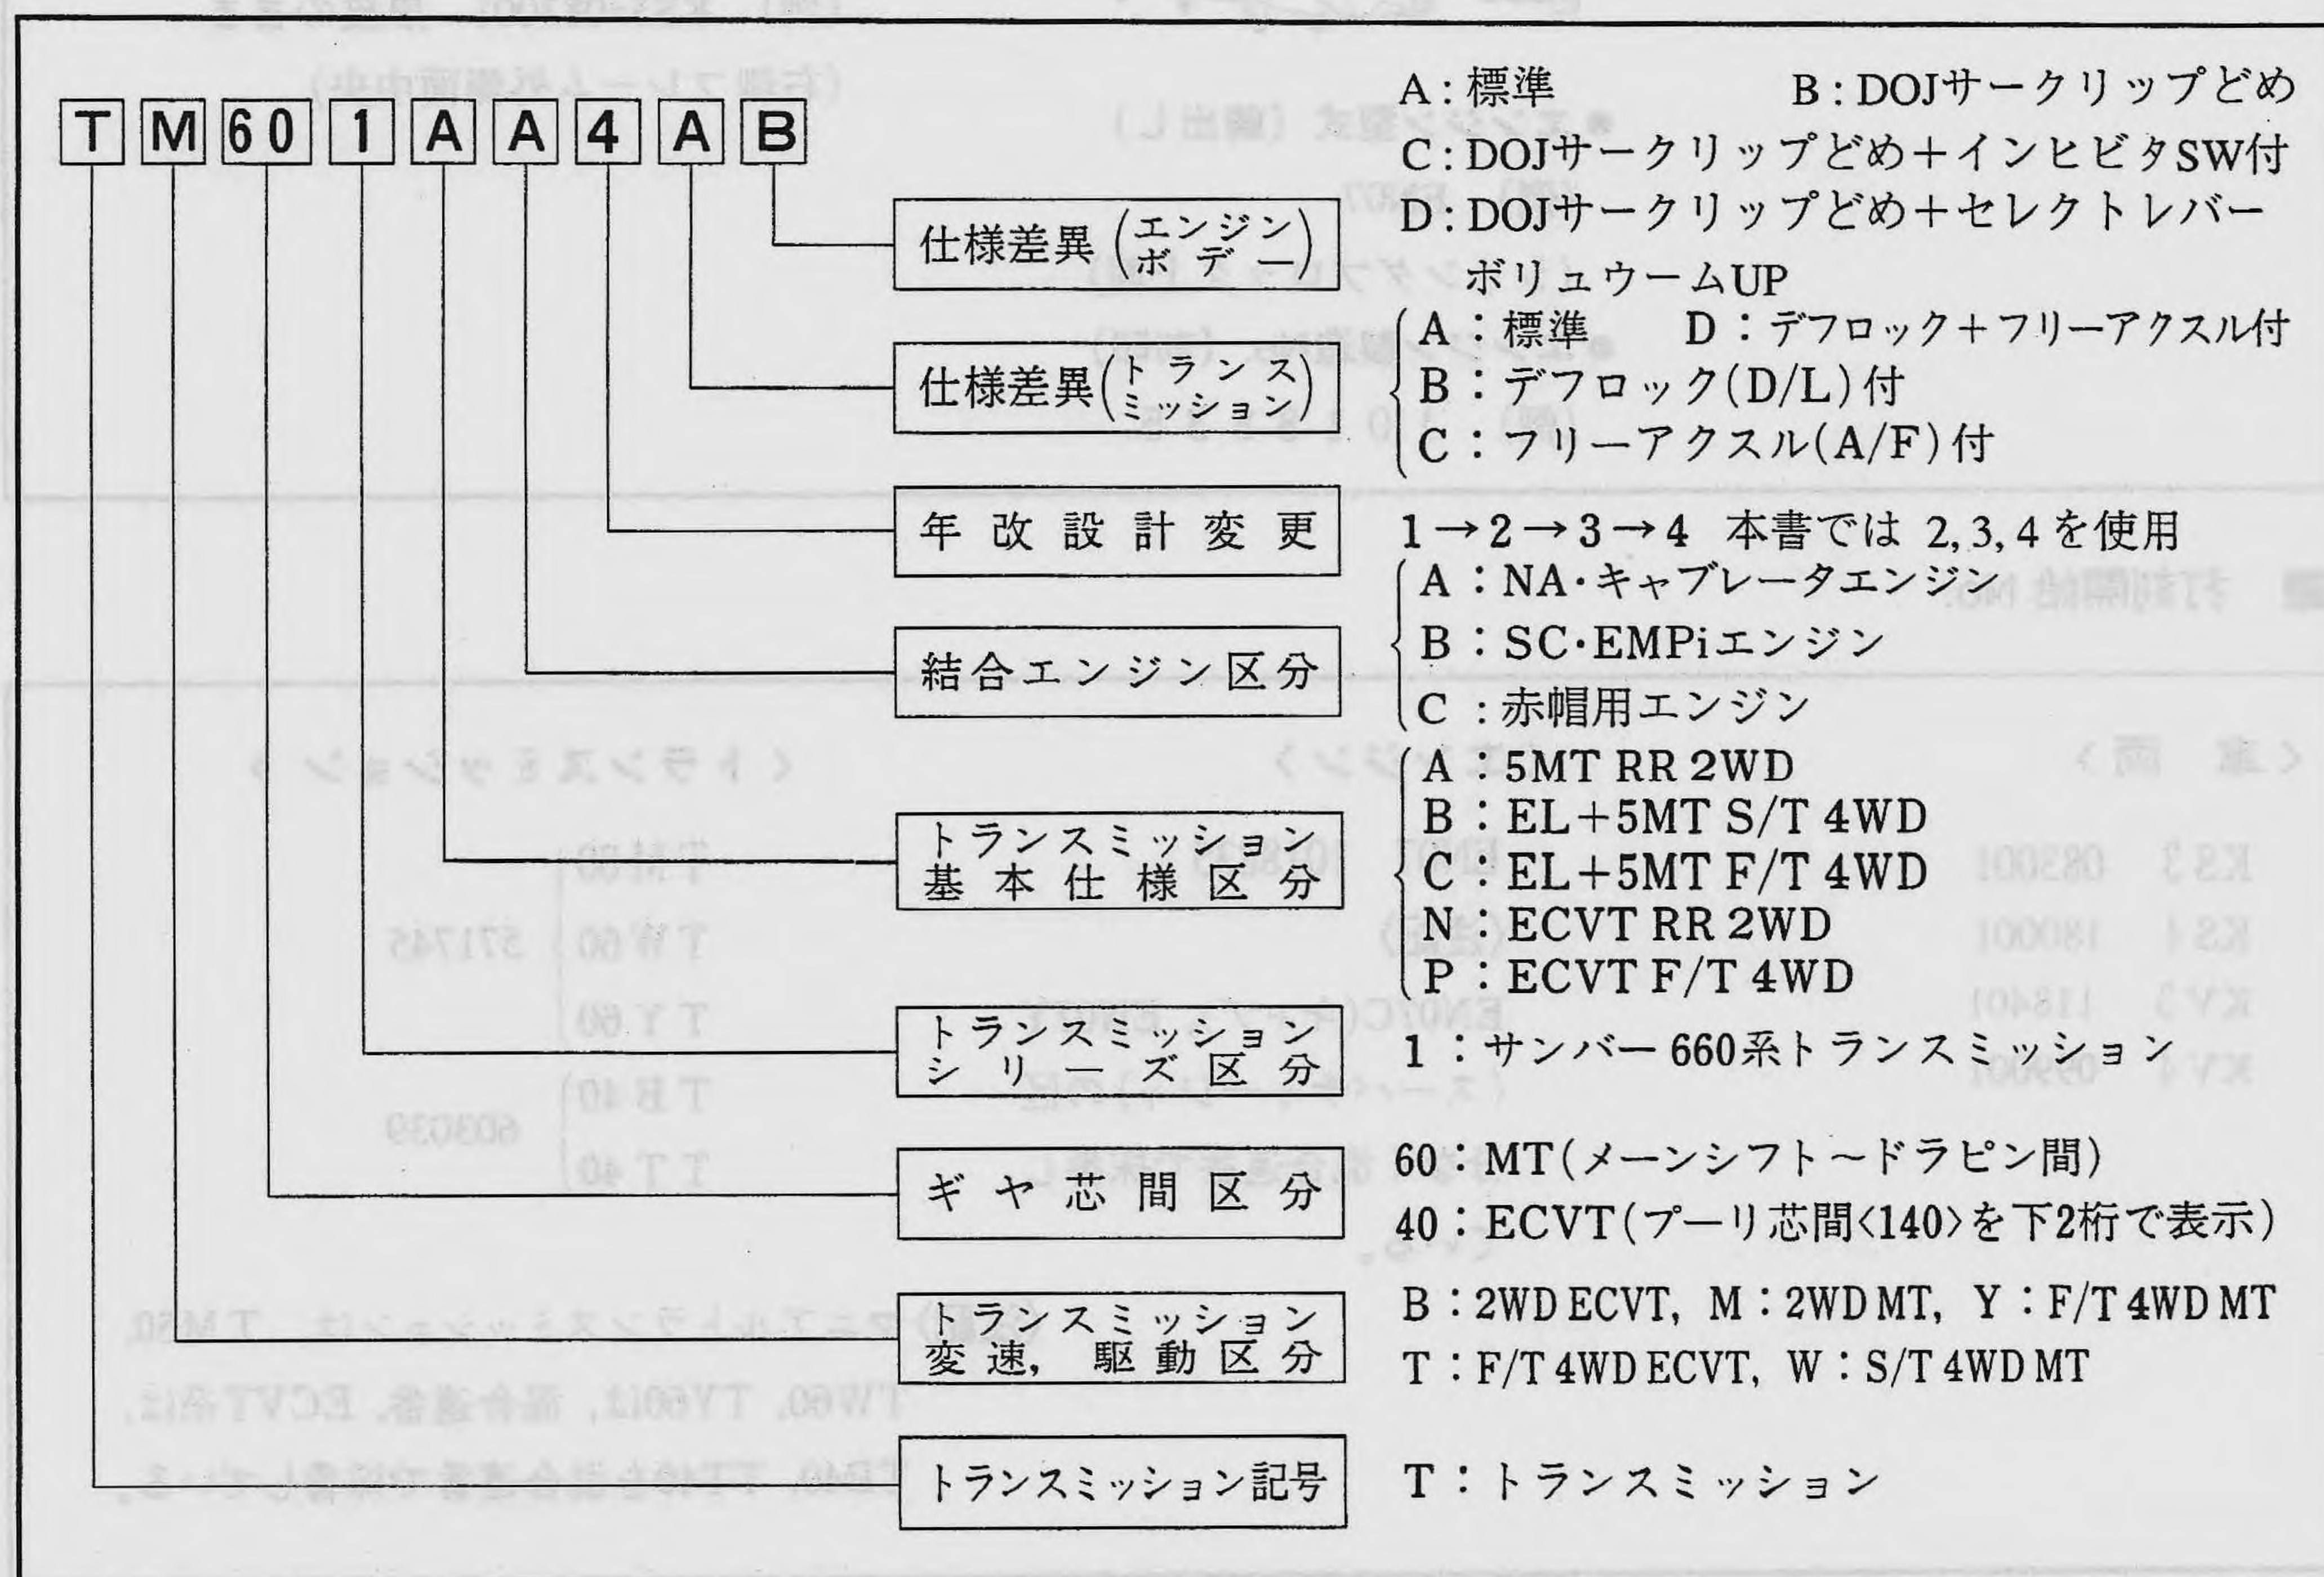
T M 60 1 A A 4 A B

仕様差異(エンジン ボデー)
A：標準　B：DOJサークリップどめ
C：DOJサークリップどめ＋インヒビタSW付
D：DOJサークリップどめ＋セレクトレバーボリュウームUP

仕様差異(トランスミッション)
A：標準　D：デフロック＋フリーアクスル付
B：デフロック(D/L)付
C：フリーアクスル(A/F)付

年改設計変更
1→2→3→4　本書では 2, 3, 4 を使用

結合エンジン区分
A：NA・キャブレータエンジン
B：SC・EMPiエンジン
C：赤帽用エンジン

トランスミッション基本仕様区分
A：5MT RR 2WD
B：EL＋5MT S/T 4WD
C：EL＋5MT F/T 4WD
N：ECVT RR 2WD
P：ECVT F/T 4WD

トランスミッションシリーズ区分
1：サンバー660系トランスミッション

ギヤ芯間区分
60：MT(メーンシフト～ドラピン間)
40：ECVT(プーリ芯間〈140〉を下2桁で表示)

トランスミッション変速，駆動区分
B：2WD ECVT，M：2WD MT，Y：F/T 4WD MT
T：F/T 4WD ECVT，W：S/T 4WD MT

トランスミッション記号
T：トランスミッション